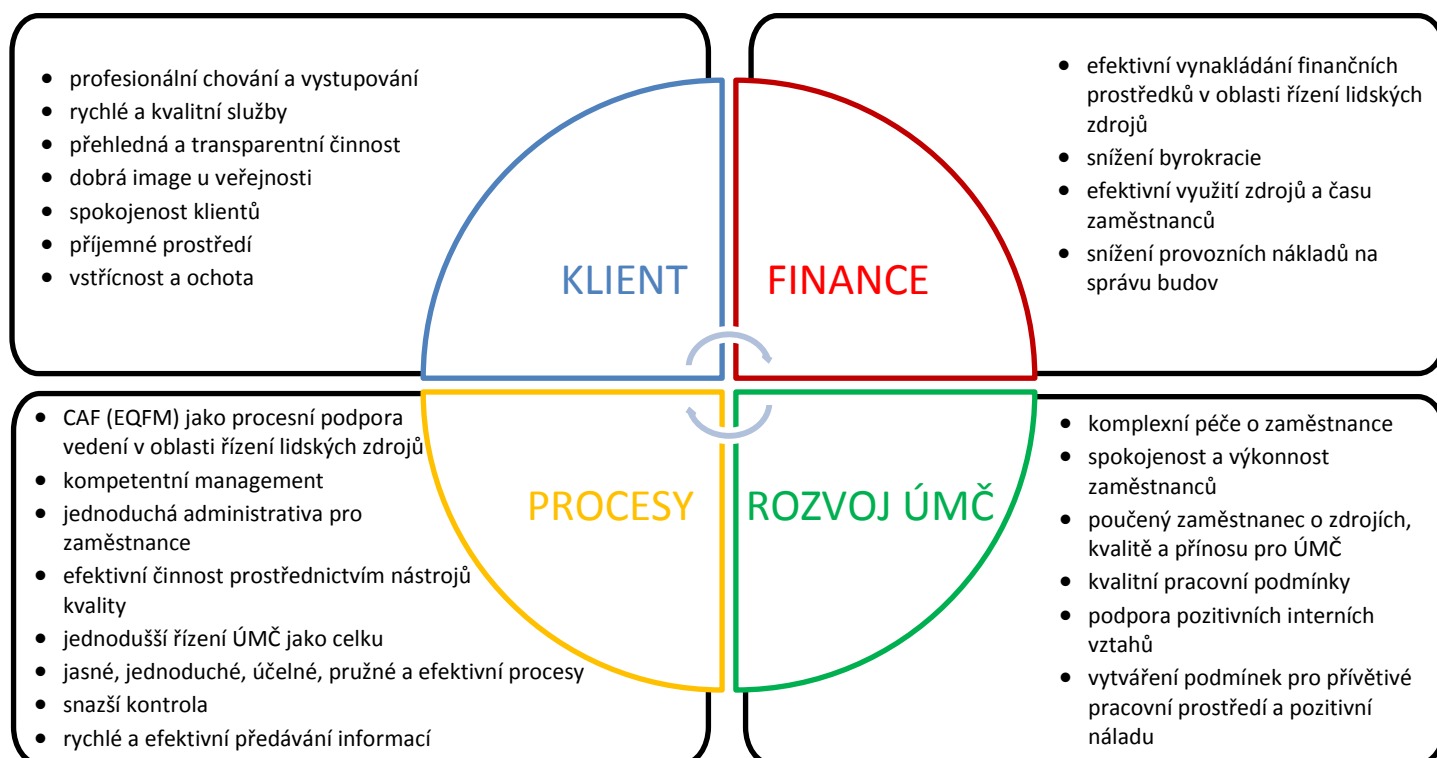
- profesionální chování a vystupování
- rychlé a kvalitní služby
- přehledná a transparentní činnost
- dobrá image u veřejnosti
- spokojenost klientů
- příjemné prostředí
- vstřícnost a ochota

- efektivní vynakládání finančních prostředků v oblasti řízení lidských zdrojů
- snížení byrokracie
- efektivní využití zdrojů a času zaměstnanců
- snížení provozních nákladů na správu budov

KLIENT

FINANCE

PROCESY

ROZVOJ ÚMČ

- CAF (EQFM) jako procesní podpora vedení v oblasti řízení lidských zdrojů
- kompetentní management
- jednoduchá administrativa pro zaměstnance
- efektivní činnost prostřednictvím nástrojů kvality
- jednodušší řízení ÚMČ jako celku
- jasné, jednoduché, účelné, pružné a efektivní procesy
- snazší kontrola
- rychlé a efektivní předávání informací

- komplexní péče o zaměstnance
- spokojenost a výkonnost zaměstnanců
- poučený zaměstnanec o zdrojích, kvalitě a přínosu pro ÚMČ
- kvalitní pracovní podmínky
- podpora pozitivních interních vztahů
- vytváření podmínek pro přívětivé pracovní prostředí a pozitivní náladu